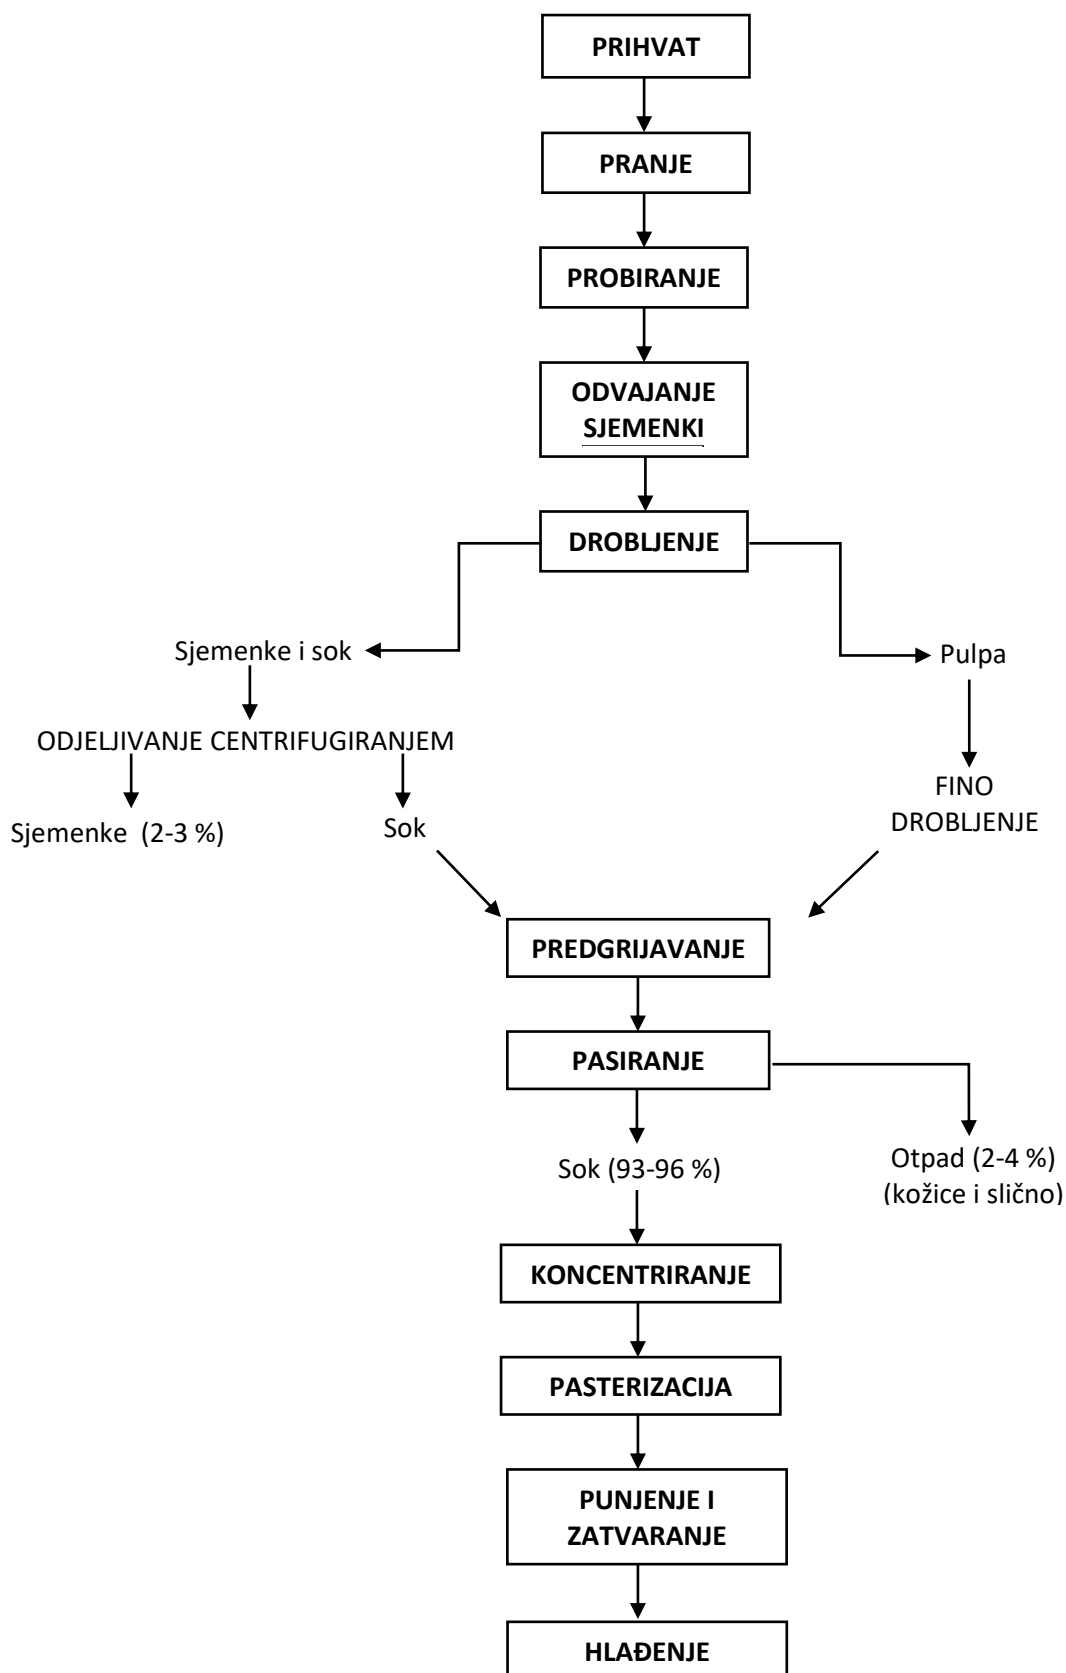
PRIHVAT

PRANJE

PROBIRANJE

ODVAJANJE SJEMENKI

DROBLJENJE

Sjemenke i sok

Pulpa

ODJELJIVANJE CENTRIFUGIRANJEM

Sjemenke (2-3 %)

Sok

FINO DROBLJENJE

PREDGRIJAVANJE

PASIRANJE

Sok (93-96 %)

Otpad (2-4 %)
(kožice i slično)

KONCENTRIRANJE

PASTERIZACIJA

PUNJENJE I ZATVARANJE

HLAĐENJE